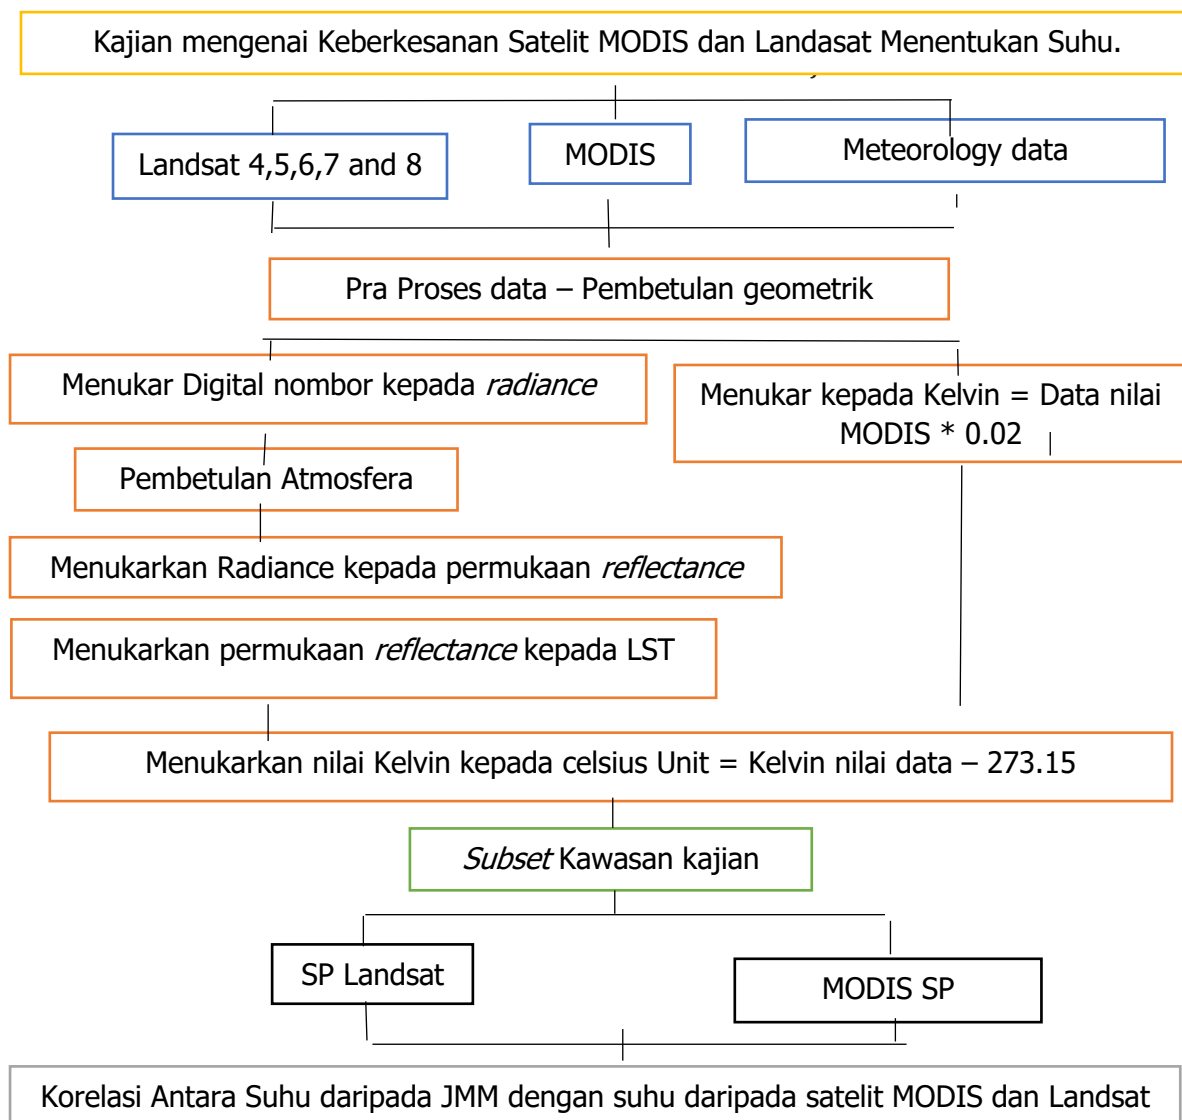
Kajian mengenai Keberkesanan Satelit MODIS dan Landasat Menentukan Suhu.

Landsat 4,5,6,7 and 8

MODIS

Meteorology data

Pra Proses data – Pembetulan geometrik

Menukar Digital nombor kepada *radiance*

Menukar kepada Kelvin = Data nilai MODIS * 0.02

Pembetulan Atmosfera

Menukarkan Radiance kepada permukaan *reflectance*

Menukarkan permukaan *reflectance* kepada LST

Menukarkan nilai Kelvin kepada celsius Unit = Kelvin nilai data – 273.15

*Subset* Kawasan kajian

SP Landsat

MODIS SP

Korelasi Antara Suhu daripada JMM dengan suhu daripada satelit MODIS dan Landsat